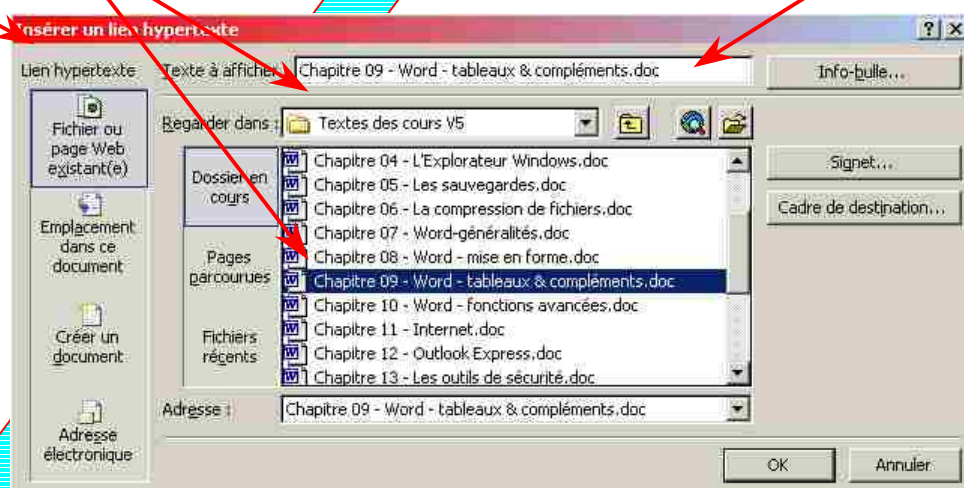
Insérer un lien hypertexte

?

Lien hypertexte

Texte à afficher : Chapitre 09 - Word - tableaux & compléments.doc

Info-bulle...

Fichier ou page Web existant(e)

Regarder dans : Textes des cours V5

Dossier en cours

Pages parcourues

Fichiers récents

Chapitre 04 - L'Explorateur Windows.doc
Chapitre 05 - Les sauvegardes.doc
Chapitre 06 - La compression de fichiers.doc
Chapitre 07 - Word-généralités.doc
Chapitre 08 - Word - mise en forme.doc
Chapitre 09 - Word - tableaux & compléments.doc
Chapitre 10 - Word - fonctions avancées.doc
Chapitre 11 - Internet.doc
Chapitre 12 - Outlook Express.doc
Chapitre 13 - Les outils de sécurité.doc

Signet...

Cadre de destination...

Emplacement dans ce document

Créer un document

Adresse électronique

Adresse : Chapitre 09 - Word - tableaux & compléments.doc

OK

Annuler